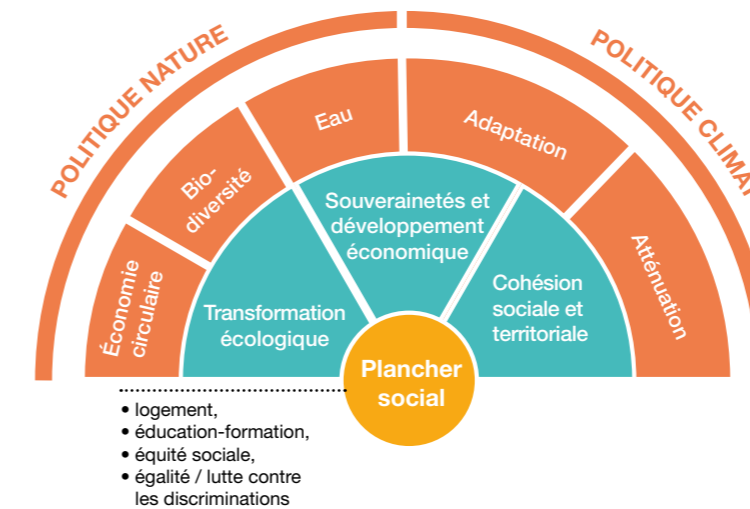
POLITIQUE NATURE

POLITIQUE CLIMA

Économie circulaire

Bio-diversité

Eau

Adaptation

Atténuation

Transformation écologique

Souverainetés et développement économique

Cohésion sociale et territoriale

Plancher social

• logement,
• éducation-formation,
• équité sociale,
• égalité / lutte contre les discriminations